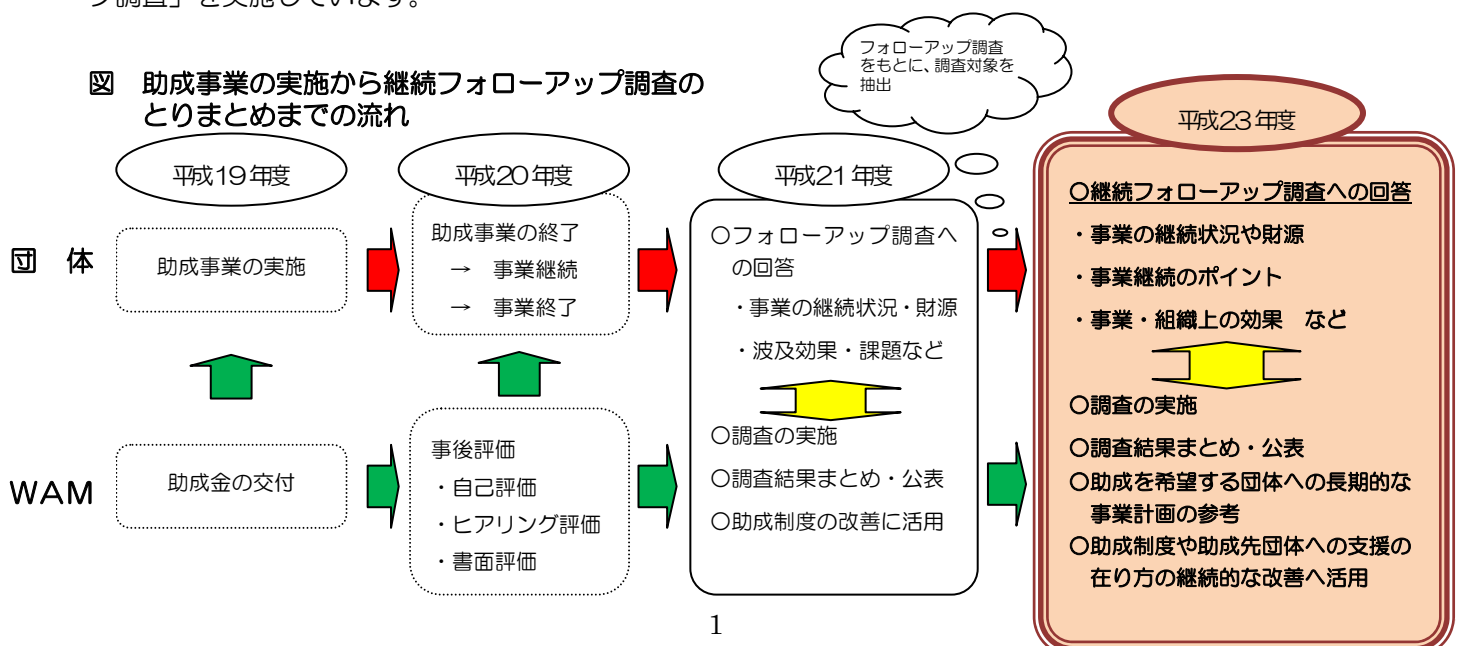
プ調査」を実施しています。

図　助成事業の実施から継続フォローアップ調査のとりまとめまでの流れ

フォローアップ調査をもとに、調査対象を抽出

平成19年度

平成20年度

平成21年度

平成23年度

団　体

助成事業の実施

助成事業の終了
→　事業継続
→　事業終了

○フォローアップ調査への回答
・事業の継続状況・財源
・波及効果・課題など

○継続フォローアップ調査への回答
・事業の継続状況や財源
・事業継続のポイント
・事業・組織上の効果　など

WAM

助成金の交付

事後評価
・自己評価
・ヒアリング評価
・書面評価

○調査の実施
○調査結果まとめ・公表
○助成制度の改善に活用

○調査の実施
○調査結果まとめ・公表
○助成を希望する団体への長期的な事業計画の参考
○助成制度や助成先団体への支援の在り方の継続的な改善へ活用

1